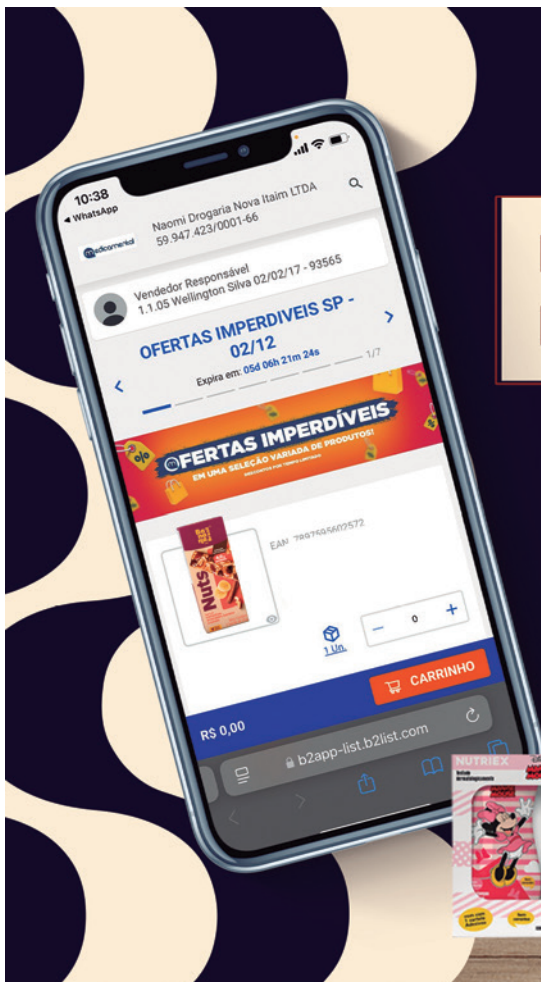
10:38
◂ WhatsApp

Naomi Drogaria Nova Itaim LTDA
59.947.423/0001-66

medcomercial

Vendedor Responsável
1.1.05 Wellington Silva 02/02/17 - 93565

OFERTAS IMPERDIVEIS SP - 02/12

Expira em: 05d 06h 21m 24s

1/7

OFERTAS IMPERDÍVEIS
EM UMA SELEÇÃO VARIADA DE PRODUTOS!

Nuts

EAN: 7897595602572

0

1 Un.

CARRINHO

R$ 0,00

b2app-list.b2list.com

NUTRIEX